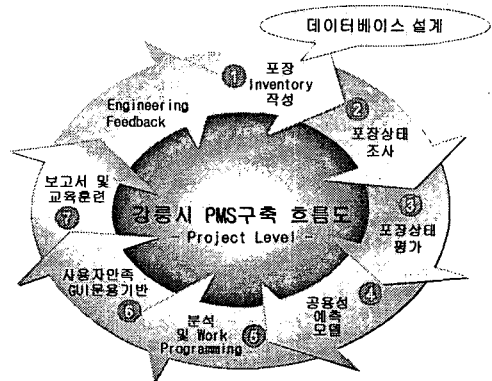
데이터베이스 설계

강릉시 PMS구축 흐름도
- Project Level -

① 포장 Inventory 작성

② 포장상태 조사

③ 포장상태 평가

④ 공용성 예측 모델

⑤ 분석 및 Work Programming

⑥ 사용자만족 GUI운용기반

⑦ 보고서 및 교육훈련

Engineering Feedback